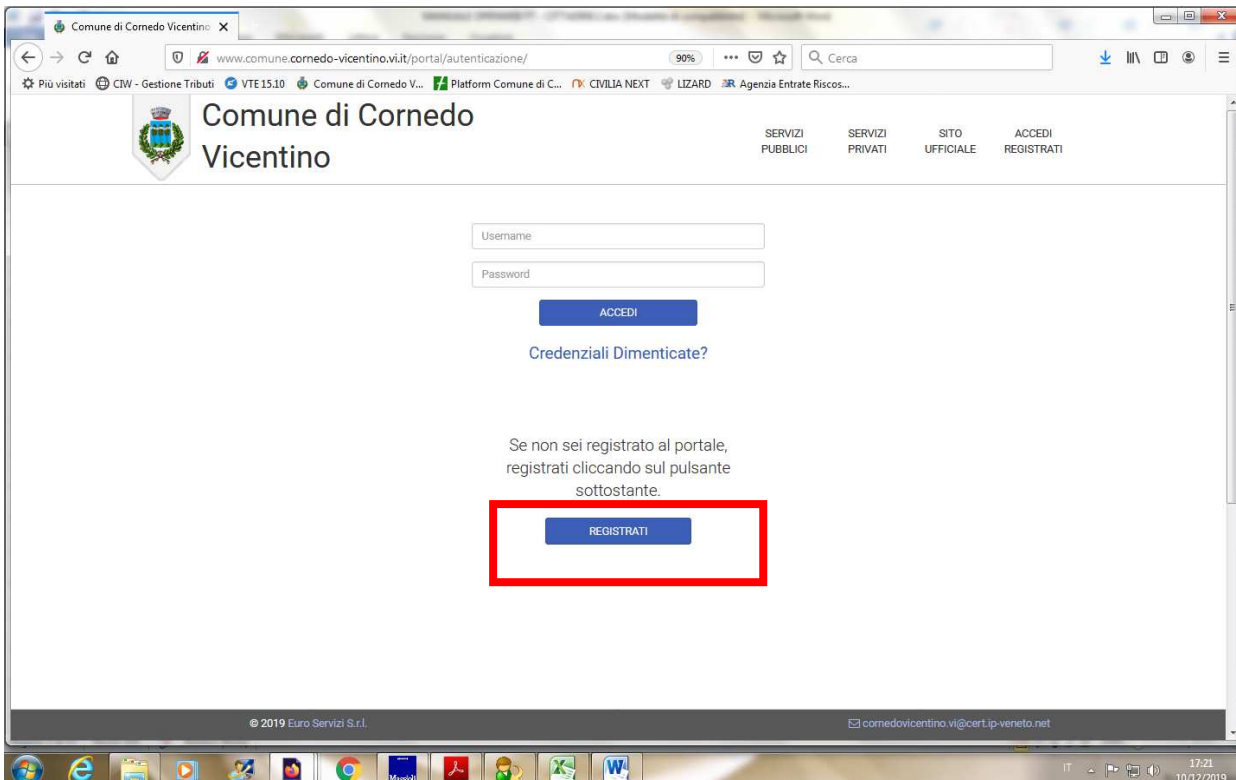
Comune di Cornedo Vicentino ✕

www.comune.cornedo-vicentino.vi.it/portal/autenticazione/ 90% ··· Cerca

Più visitati CIW - Gestione Tributi VTE 15.10 Comune di Cornedo V... Platform Comune di C... CIVILIA NEXT LIZARD Agenzia Entrate Riscos...

Comune di Cornedo Vicentino

SERVIZI PUBBLICI SERVIZI PRIVATI SITO UFFICIALE ACCEDI REGISTRATI

Username

Password

ACCEDI

Credenziali Dimenticate?

Se non sei registrato al portale, registrati cliccando sul pulsante sottostante.

REGISTRATI

© 2019 Euro Servizi S.r.l.

cornedovicentino.vi@cert.ip-veneto.net

IT 17:21 10/12/2019